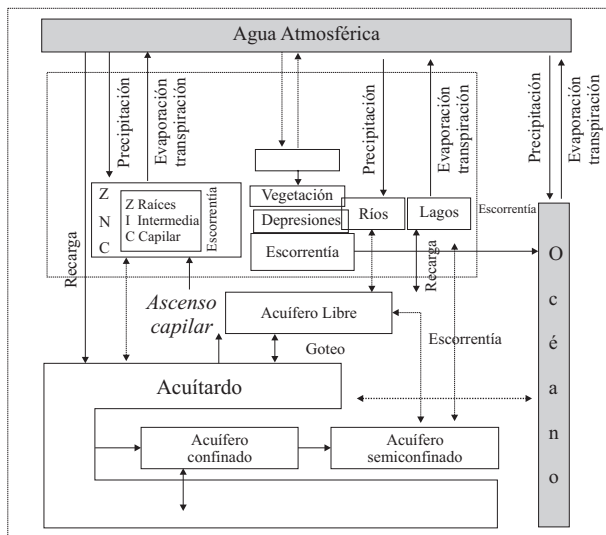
Agua Atmosférica

Precipitación

Evaporación transpiración

Precipitación

Evaporación transpiración

Precipitación

Evaporación transpiración

Z N C

Z Raíces
I Intermedia
C Capilar

Escorrentía

Vegetación

Depresiones

Ríos

Lagos

Escorrentía

Escorrentía

Recarga

Recarga

Ascenso capilar

Acuífero Libre

Goteo

Escorrentía

Acuítardo

Acuífero confinado

Acuífero semiconfinado

O c é a n o